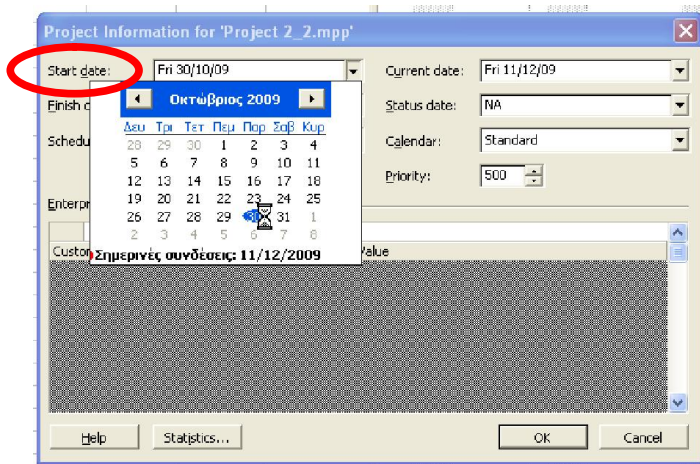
Project Information for 'Project 2_2.mpp'

Start date: Fri 30/10/09

Current date: Fri 11/12/09

Finish d

Status date: NA

Schedu

Calendar: Standard

Priority: 500

Enterpr

Οκτώβριος 2009

| Δευ | Τρι | Τετ | Πεμ | Παρ | Σαβ | Κυρ |
|---|---|---|---|---|---|---|
| 28 | 29 | 30 | 1 | 2 | 3 | 4 |
| 5 | 6 | 7 | 8 | 9 | 10 | 11 |
| 12 | 13 | 14 | 15 | 16 | 17 | 18 |
| 19 | 20 | 21 | 22 | 23 | 24 | 25 |
| 26 | 27 | 28 | 29 | 30 | 31 | 1 |
| 2 | 3 | 4 | 5 | 6 | 7 | 8 |

Σημερινές συνδέσεις: 11/12/2009

Custo

Value

Help

Statistics...

OK

Cancel